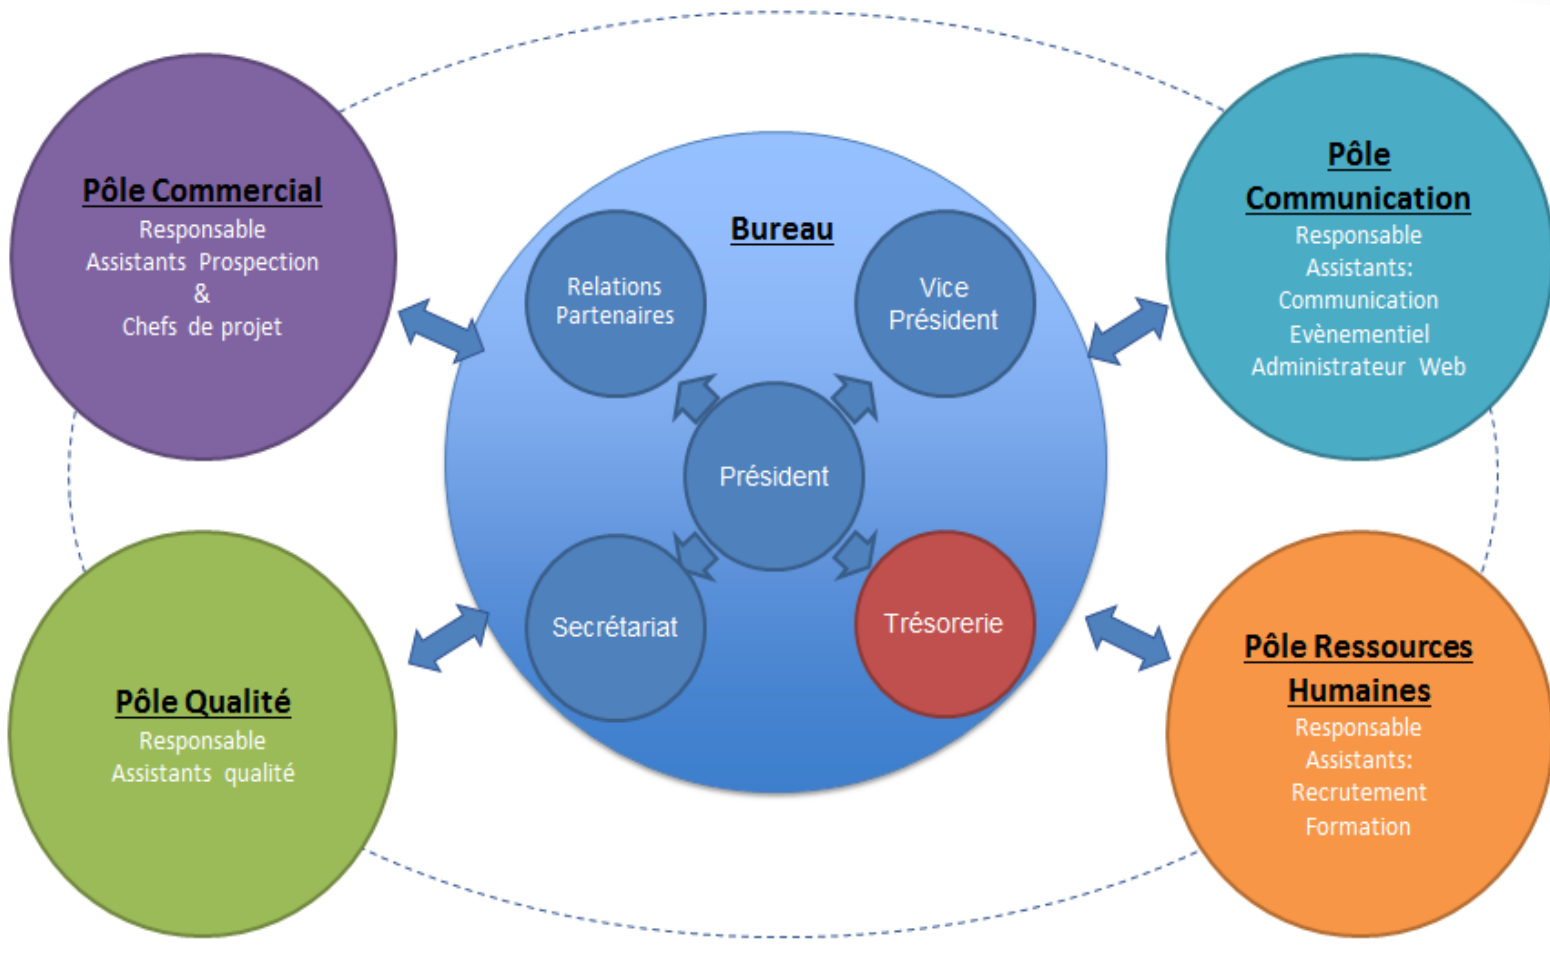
Pôle Commercial
Responsable
Assistants Prospection
&
Chefs de projet

Bureau

Relations Partenaires

Vice Président

Président

Secrétariat

Trésorerie

Pôle Communication
Responsable
Assistants:
Communication
Evènementiel
Administrateur Web

Pôle Qualité
Responsable
Assistants qualité

Pôle Ressources Humaines
Responsable
Assistants:
Recrutement
Formation